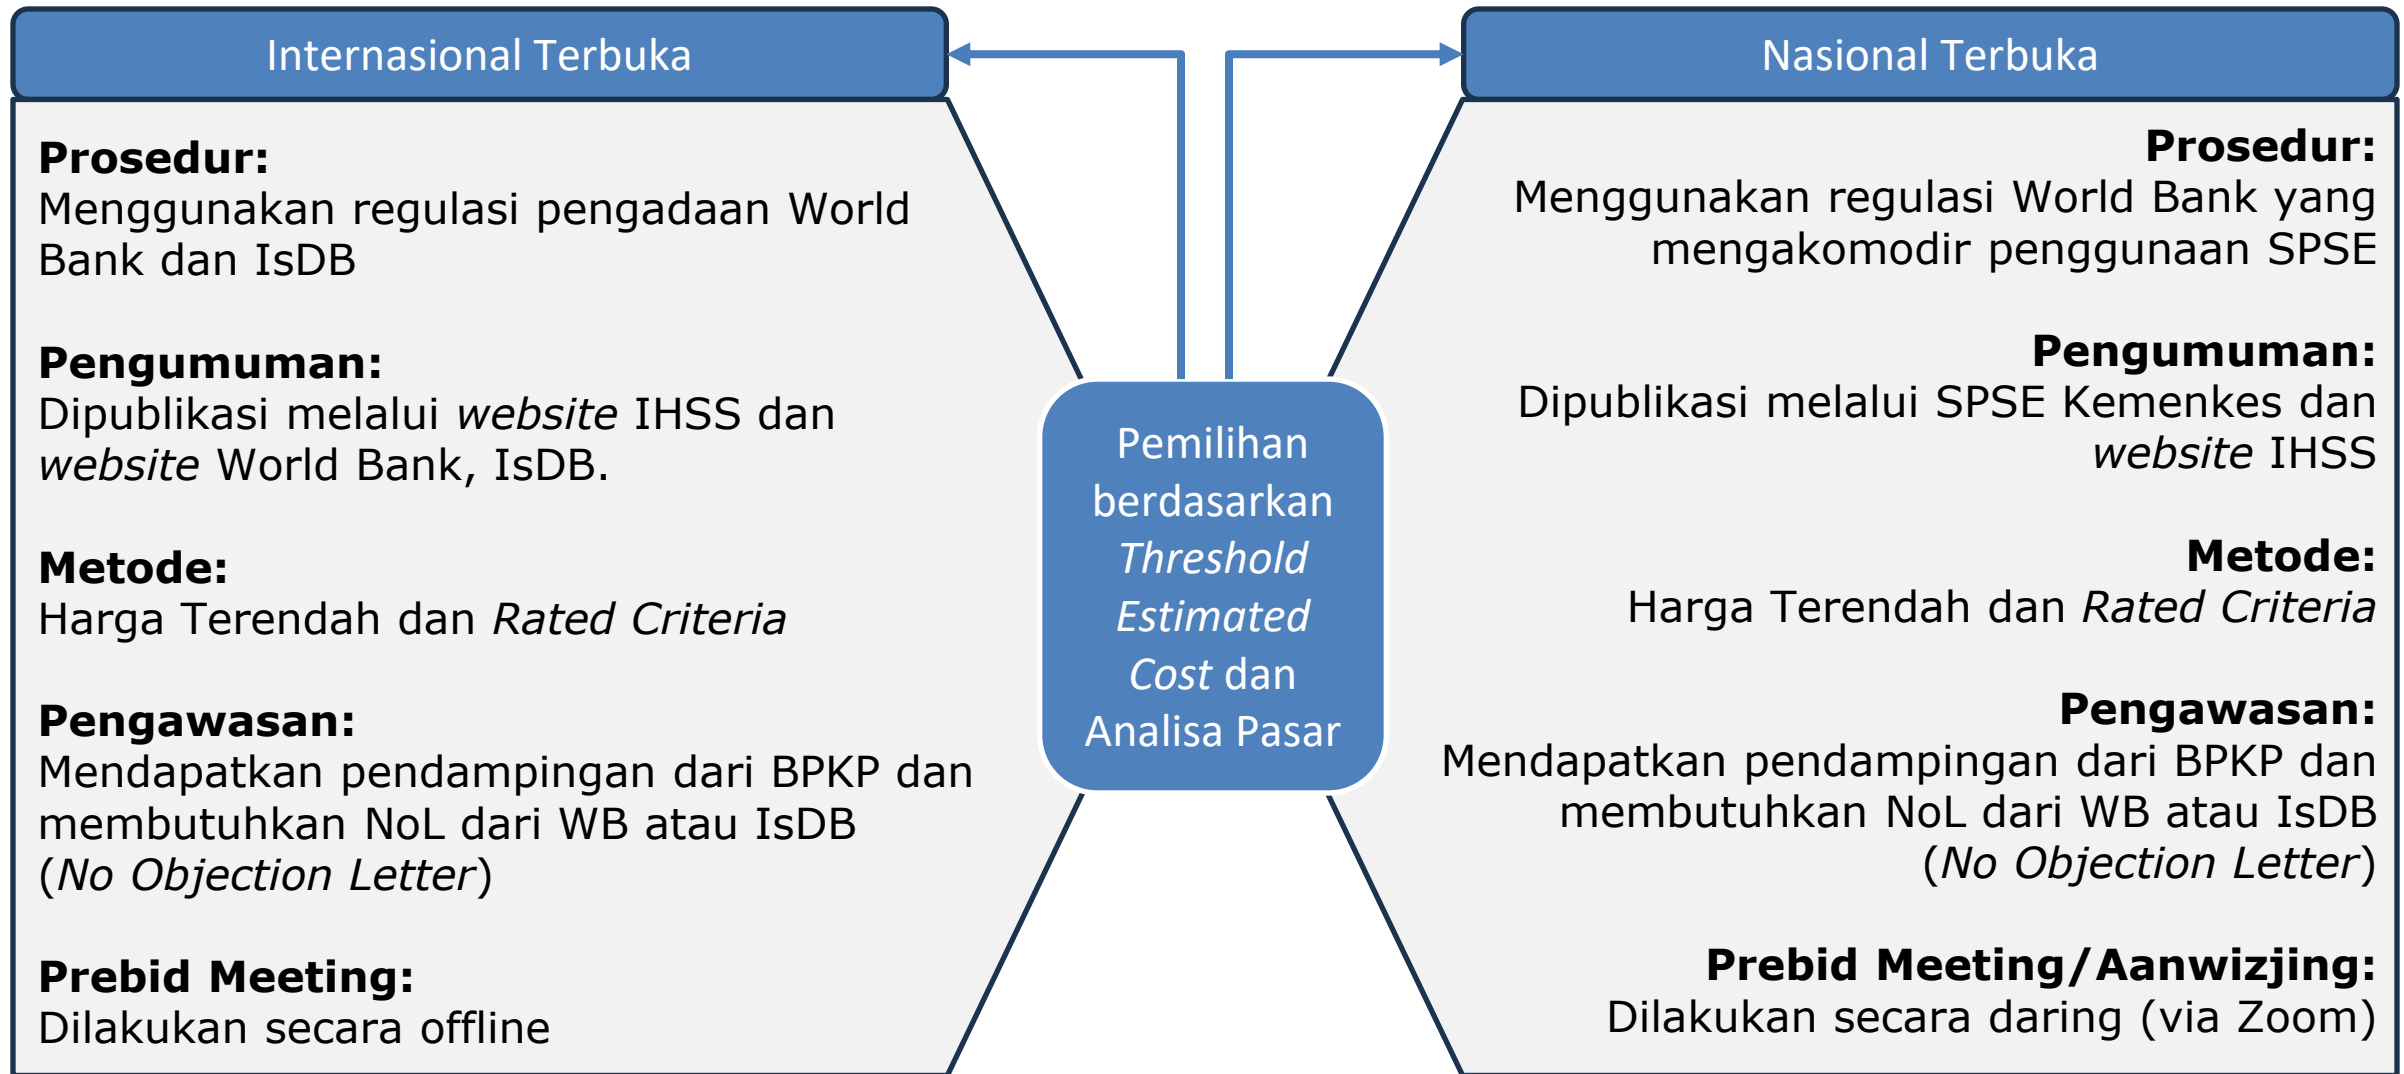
Internasional Terbuka

Prosedur:
Menggunakan regulasi pengadaan World Bank dan IsDB

Pengumuman:
Dipublikasi melalui website IHSS dan website World Bank, IsDB.

Metode:
Harga Terendah dan Rated Criteria

Pengawasan:
Mendapatkan pendampingan dari BPKP dan membutuhkan NoL dari WB atau IsDB (No Objection Letter)

Prebid Meeting:
Dilakukan secara offline

Pemilihan berdasarkan Threshold Estimated Cost dan Analisa Pasar

Nasional Terbuka

Prosedur:
Menggunakan regulasi World Bank yang mengakomodir penggunaan SPSE

Pengumuman:
Dipublikasi melalui SPSE Kemenkes dan website IHSS

Metode:
Harga Terendah dan Rated Criteria

Pengawasan:
Mendapatkan pendampingan dari BPKP dan membutuhkan NoL dari WB atau IsDB (No Objection Letter)

Prebid Meeting/Aanwizjing:
Dilakukan secara daring (via Zoom)